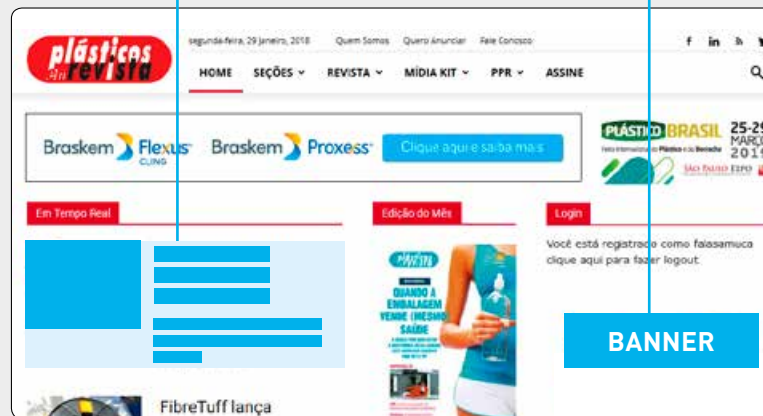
plásticos em revista

segunda-feira, 29 janeiro, 2018 Quem Somos Quero Anunciar Fale Conosco

HOME SEÇÕES REVISTA MÍDIA KIT PPR ASSINE

Braskem Flexus CLING Braskem Proxess Clique aqui e saiba mais

PLÁSTICO BRASIL 25-29 MARÇO 2019 Feira Internacional do Plástico e da Borracha SÃO PAULO EXPO

Em Tempo Real

Edição do Mês

plásticos em revista
QUANDO A EMBALAGEM VENDE (MESMO) SAÚDE

Login

Você está registrado como falasamuca
clique aqui para fazer logout

BANNER

FibreTuff lança